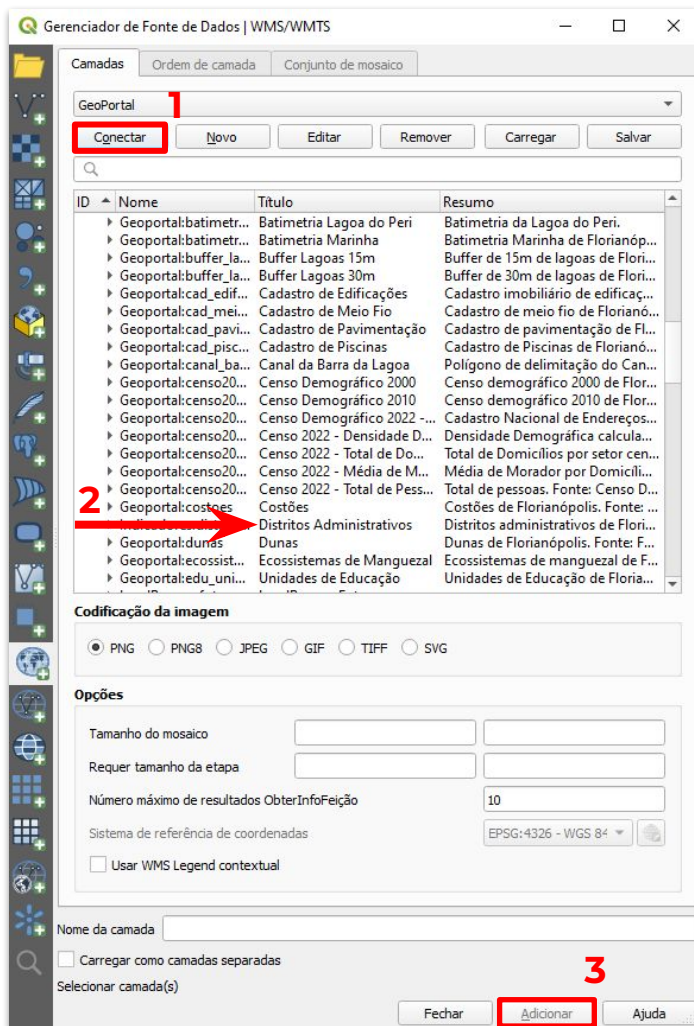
Gerenciador de Fonte de Dados | WMS/WMTS

Camadas | Ordem de camada | Conjunto de mosaico

GeoPortal

1

Conectar | Novo | Editar | Remover | Carregar | Salvar

| ID | Nome | Título | Resumo |
|---|---|---|---|
| | Geoportal:batimetr... | Batimetria Lagoa do Peri | Batimetria da Lagoa do Peri. |
| | Geoportal:batimetr... | Batimetria Marinha | Batimetria Marinha de Florianóp... |
| | Geoportal:buffer_la... | Buffer Lagoas 15m | Buffer de 15m de lagoas de Flori... |
| | Geoportal:buffer_la... | Buffer Lagoas 30m | Buffer de 30m de lagoas de Flori... |
| | Geoportal:cad_edif... | Cadastro de Edificações | Cadastro imobiliário de edificaç... |
| | Geoportal:cad_mei... | Cadastro de Meio Fio | Cadastro de meio fio de Florianó... |
| | Geoportal:cad_pavi... | Cadastro de Pavimentação | Cadastro de pavimentação de Fl... |
| | Geoportal:cad_pisc... | Cadastro de Piscinas | Cadastro de Piscinas de Florianó... |
| | Geoportal:canal_ba... | Canal da Barra da Lagoa | Polígono de delimitação do Can... |
| | Geoportal:censo20... | Censo Demográfico 2000 | Censo demográfico 2000 de Flor... |
| | Geoportal:censo20... | Censo Demográfico 2010 | Censo demográfico 2010 de Flor... |
| | Geoportal:censo20... | Censo Demográfico 2022 -... | Cadastro Nacional de Endereços... |
| | Geoportal:censo20... | Censo 2022 - Densidade D... | Densidade Demográfica calcula... |
| | Geoportal:censo20... | Censo 2022 - Total de Do... | Total de Domicílios por setor cen... |
| | Geoportal:censo20... | Censo 2022 - Média de M... | Média de Morador por Domicíli... |
| | Geoportal:censo20... | Censo 2022 - Total de Pess... | Total de pessoas. Fonte: Censo D... |
| | Geoportal:costoes | Costões | Costões de Florianópolis. Fonte: ... |
| | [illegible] | Distritos Administrativos | Distritos administrativos de Flori... |
| | Geoportal:dunas | Dunas | Dunas de Florianópolis. Fonte: F... |
| | Geoportal:ecossist... | Ecossistemas de Manguezal | Ecossistemas de manguezal de F... |
| | Geoportal:edu_uni... | Unidades de Educação | Unidades de Educação de Floria... |

2

Codificação da imagem

PNG PNG8 JPEG GIF TIFF SVG

Opções

Tamanho do mosaico

Requer tamanho da etapa

Número máximo de resultados ObterInfoFeição 10

Sistema de referência de coordenadas EPSG:4326 - WGS 84

Usar WMS Legend contextual

Nome da camada

Carregar como camadas separadas

Selecionar camada(s)

3

Fechar | Adicionar | Ajuda